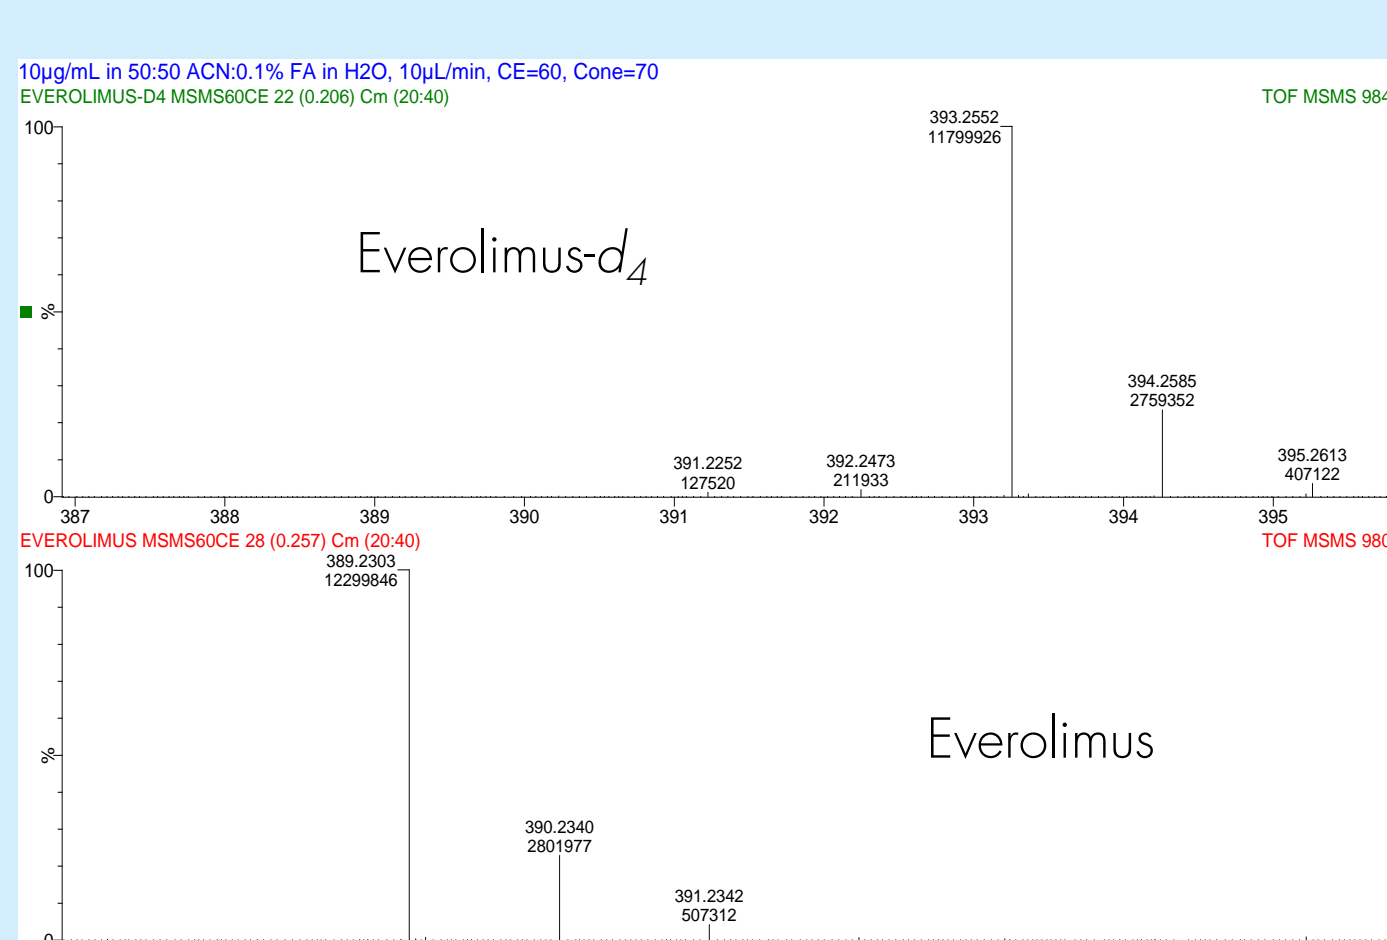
10µg/mL in 50:50 ACN:0.1% FA in H2O, 10µL/min, CE=60, Cone=70
EVEROLIMUS-D4 MSMS60CE 22 (0.206) Cm (20:40)
TOF MSMS 984

100
%
0

Everolimus-$d_4$

393.2552
11799926

394.2585
2759352

391.2252
127520

392.2473
211933

395.2613
407122

387 388 389 390 391 392 393 394 395

EVEROLIMUS MSMS60CE 28 (0.257) Cm (20:40)
TOF MSMS 980

100
%
0

389.2303
12299846

Everolimus

390.2340
2801977

391.2342
507312